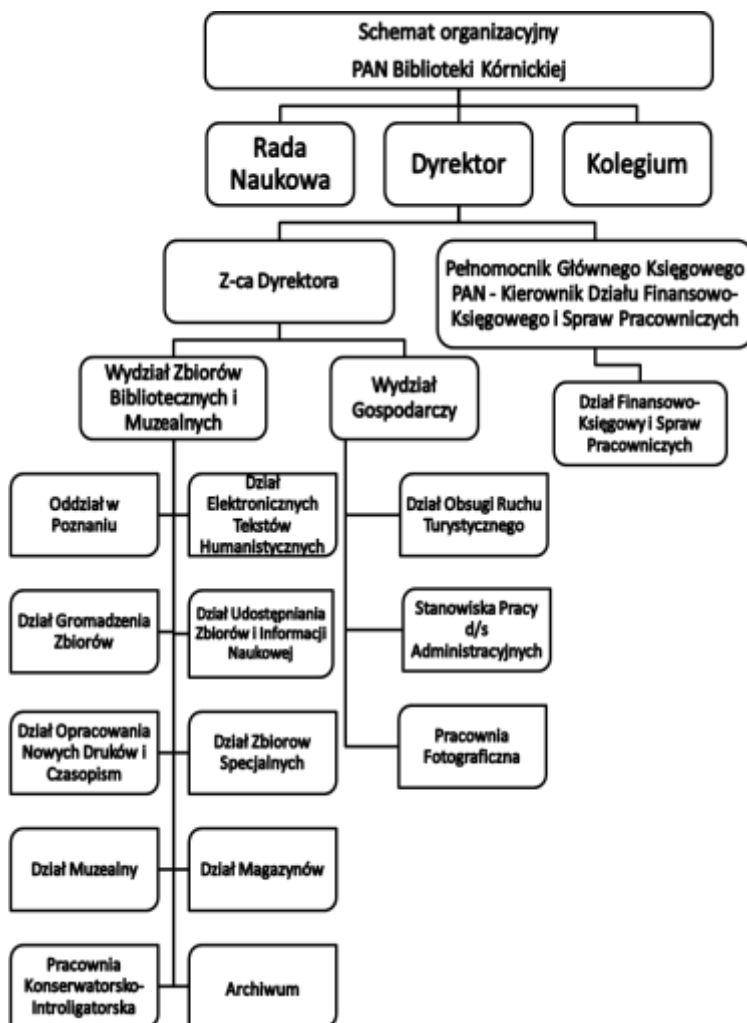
Schemat organizacyjny
PAN Biblioteki Kórnickiej

Rada Naukowa

Dyrektor

Kolegium

Z-ca Dyrektora

Pełnomocnik Głównego Księgowego PAN - Kierownik Działu Finansowo-Księgowego i Spraw Pracowniczych

Dział Finansowo-Księgowy i Spraw Pracowniczych

Wydział Zbiorów Bibliotecznych i Muzealnych

Wydział Gospodarczy

Oddział w Poznaniu

Dział Elektronicznych Tekstów Humanistycznych

Dział Obsugi Ruchu Turystycznego

Dział Gromadzenia Zbiorów

Dział Udostępniania Zbiorów i Informacji Naukowej

Stanowiska Pracy d/s Administracyjnych

Dział Opracowania Nowych Druków i Czasopism

Dział Zbiorow Specjalnych

Pracownia Fotograficzna

Dział Muzealny

Dział Magazynów

Pracownia Konserwatorsko-Introligatorska

Archiwum